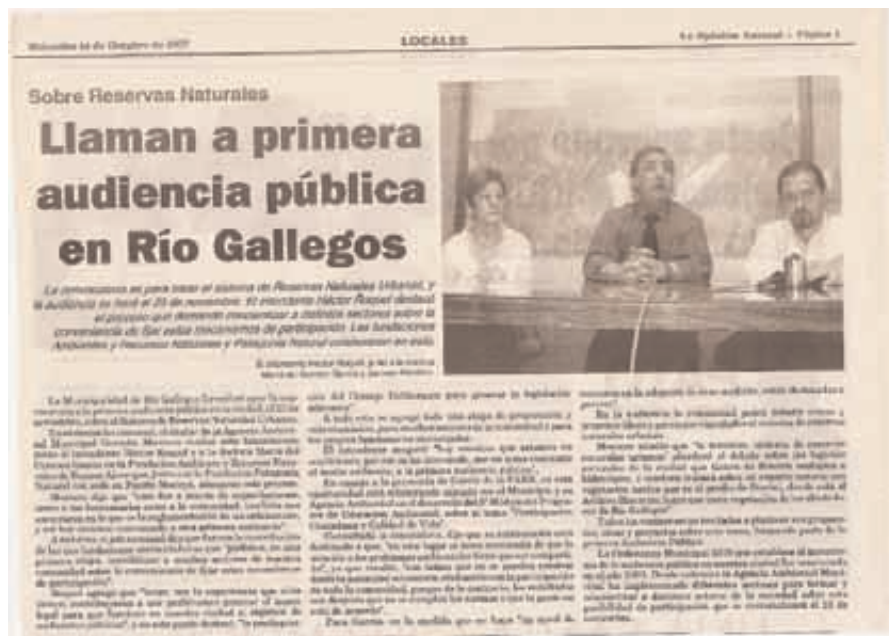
Miércoles 24 de Octubre de 2007 LOCALES La Opinión Austral • Página 3

Sobre Reservas Naturales

Llaman a primera audiencia pública en Río Gallegos

La convocatoria es para tratar el sistema de Reservas Naturales Urbanas, y la audiencia se hará el 20 de noviembre. El intendente Héctor Roquel destacó el proceso que demandó concientizar a distintos sectores sobre la conveniencia de fijar estos mecanismos de participación. Las fundaciones Ambiente y Recursos Naturales y Patagonia Natural colaboraron en esto.

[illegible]

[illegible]